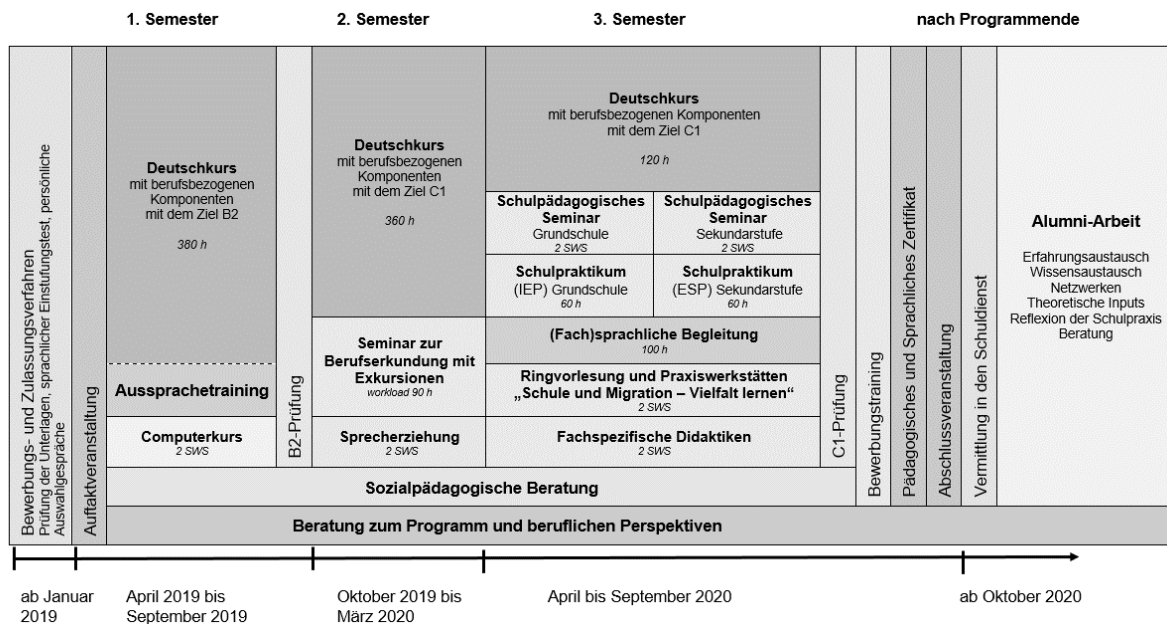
1. Semester

2. Semester

3. Semester

nach Programmende

Bewerbungs- und Zulassungsverfahren
Prüfung der Unterlagen, sprachlicher Einstufungstest, persönliche Auswahlgespräche

Auftaktveranstaltung

Deutschkurs
mit berufsbezogenen Komponenten mit dem Ziel B2

380 h

Aussprachetraining

Computerkurs
2 SWS

B2-Prüfung

Deutschkurs
mit berufsbezogenen Komponenten mit dem Ziel C1

360 h

Seminar zur Berufserkundung mit Exkursionen
workload 90 h

Sprecherziehung
2 SWS

Deutschkurs
mit berufsbezogenen Komponenten mit dem Ziel C1

120 h

Schulpädagogisches Seminar
Grundschule
2 SWS

Schulpädagogisches Seminar
Sekundarstufe
2 SWS

Schulpraktikum
(IEP) Grundschule
60 h

Schulpraktikum
(ESP) Sekundarstufe
60 h

(Fach)sprachliche Begleitung
100 h

Ringvorlesung und Praxiswerkstätten
„Schule und Migration – Vielfalt lernen"
2 SWS

Fachspezifische Didaktiken
2 SWS

C1-Prüfung

Bewerbungstraining

Pädagogisches und Sprachliches Zertifikat

Abschlussveranstaltung

Vermittlung in den Schuldienst

Alumni-Arbeit

Erfahrungsaustausch
Wissensaustausch
Netzwerken
Theoretische Inputs
Reflexion der Schulpraxis
Beratung

Sozialpädagogische Beratung

Beratung zum Programm und beruflichen Perspektiven

ab Januar 2019

April 2019 bis September 2019

Oktober 2019 bis März 2020

April bis September 2020

ab Oktober 2020